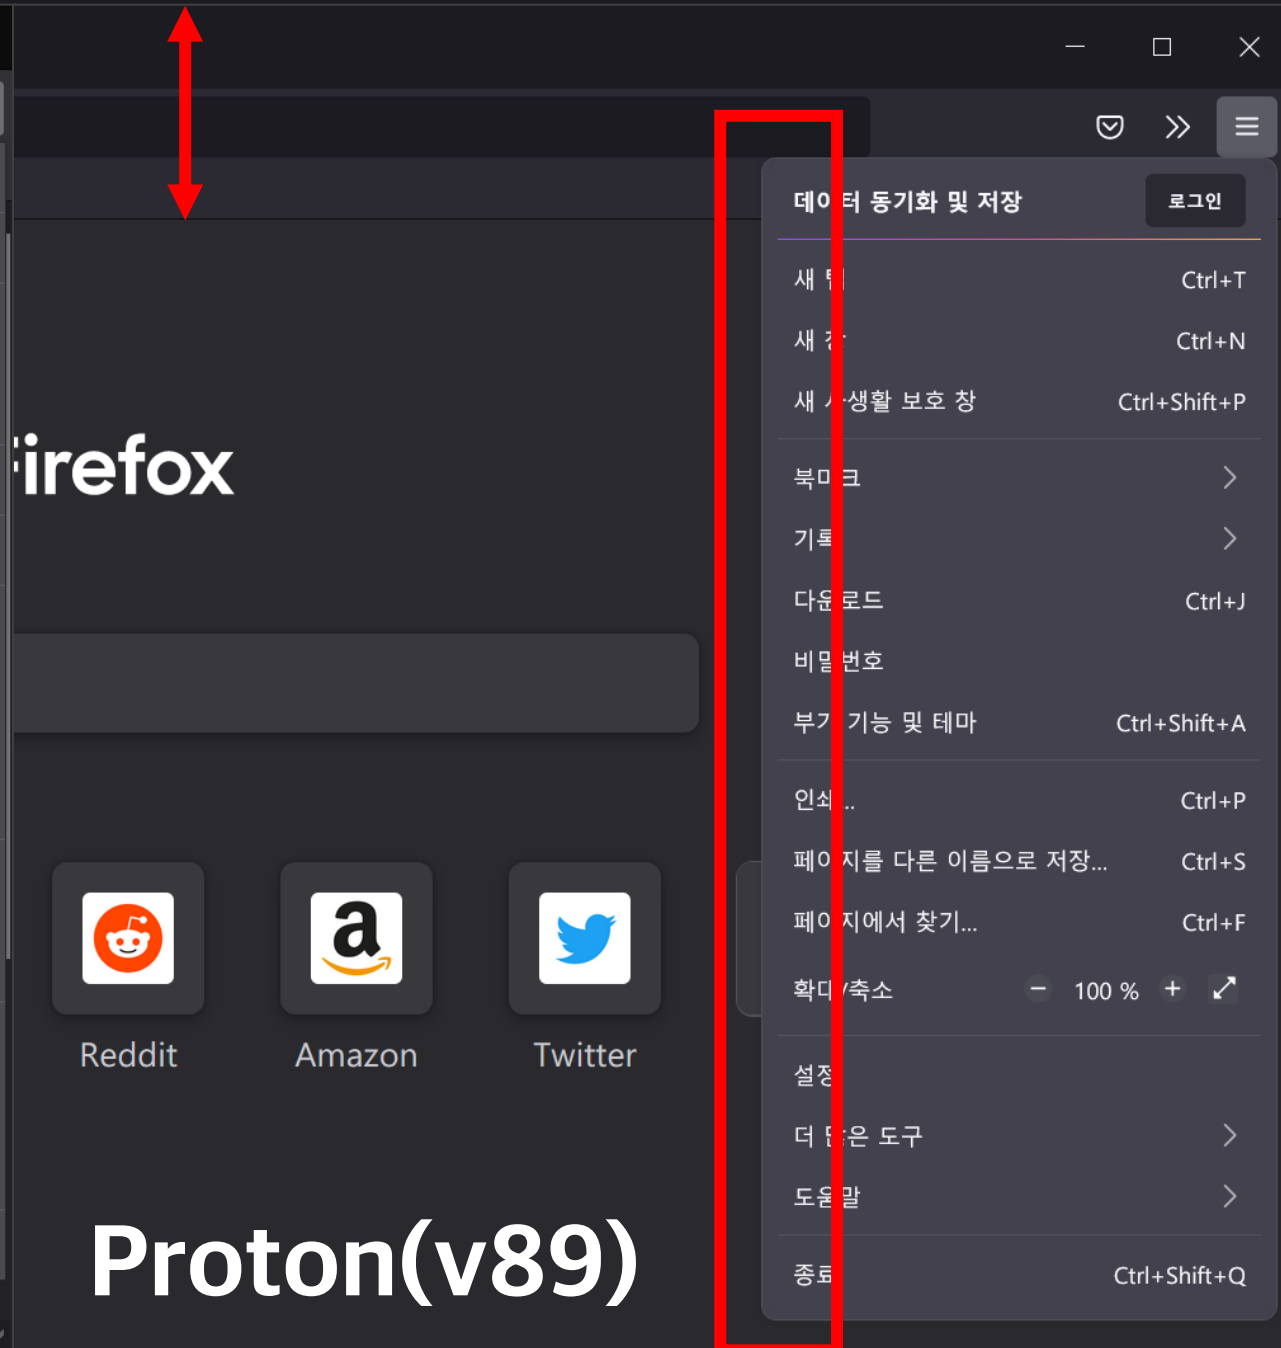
irefox

Reddit

Amazon

Twitter

Proton(v89)

데이터 동기화 및 저장 로그인

새 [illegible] Ctrl+T

새 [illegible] Ctrl+N

새 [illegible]생활 보호 창 Ctrl+Shift+P

북마크

기록

다운로드 Ctrl+J

비밀번호

부가 기능 및 테마 Ctrl+Shift+A

인쇄... Ctrl+P

페이지를 다른 이름으로 저장... Ctrl+S

페이지에서 찾기... Ctrl+F

확대/축소 − 100 % +

설정

더 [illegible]은 도구

도움말

종료 Ctrl+Shift+Q